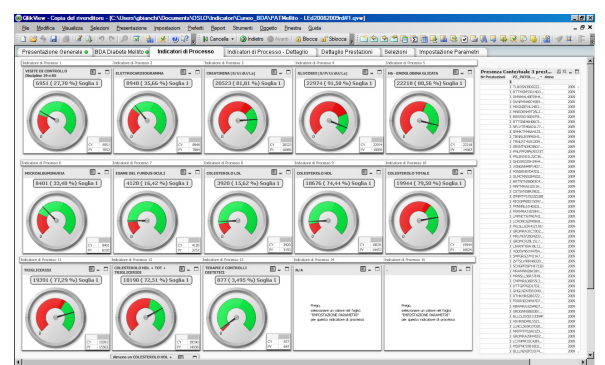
QlikView - Copia del rivenditore - [C:\Users\gbianchi\Documents\DSLO\Indicatori\Cuneo_BDA\PATMedito - LEd20082009edF1.qvw]

File Modifica Visualizza Selezioni Presentazione Impostazioni Preferiti Report Strumenti Oggetto Finestra Guida

Cancella Indietro Avanti Blocca Sblocca

Presentazione Generale | BDA Diabete Mellito | Indicatori di Processo | Indicatori di Processo - Dettaglio | Dettaglio Prestazioni | Selezioni | Impostazione Parametri

Indicatore di Processo 1
VISITE DI CONTROLLO (Soglia: 1/a all)
6950 ( 27,78 %) Soglia 1

Indicatore di Processo 2
ELETTROCARDIOGRAMMA
8940 ( 35,66 %) Soglia 1

Indicatore di Processo 3
CREATININA (1/1/1/A1/1/a)
20523 ( 81,01 %) Soglia 1

Indicatore di Processo 4
GLICEMIA (1/7/1/A1/1/a)
22974 ( 91,58 %) Soglia 1

Indicatore di Processo 5
Hb - EMOGLOBINA GLICATA
22218 ( 88,56 %) Soglia 1

Indicatore di Processo 6
MICROALBUMINURIA
8401 ( 33,48 %) Soglia 1

Indicatore di Processo 7
ESAME DEL FUNDUS OCULI
4120 ( 16,42 %) Soglia 1

Indicatore di Processo 8
COLESTEROLO HDL
3920 ( 15,62 %) Soglia 1

Indicatore di Processo 9
COLESTEROLO HDL
18676 ( 74,44 %) Soglia 1

Indicatore di Processo 10
COLESTEROLO TOTALE
19944 ( 79,50 %) Soglia 1

Indicatore di Processo 11
TRIGLICERIDI
19390 ( 77,29 %) Soglia 1

Indicatore di Processo 12
COLESTEROLO HDL + TOT + TRIGLICERIDI
18180 ( 72,51 %) Soglia 1

Indicatore di Processo 13
TERAPIE E CONTROLLI DIETETICI
877 ( 3,495 %) Soglia 1

Indicatore di Processo 14
N/A

Indicatore di Processo 15
-

Prego,
selezionare un valore nel foglio "IMPOSTAZIONE PARAMETRI"
per questo indicatore di processo.

Prego,
selezionare un valore nel foglio "IMPOSTAZIONE PARAMETRI"
per questo indicatore di processo.

Almeno un COLESTEROLO HDL

Presenza Contestuale 3 prest...
Nr Prestazioni
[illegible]